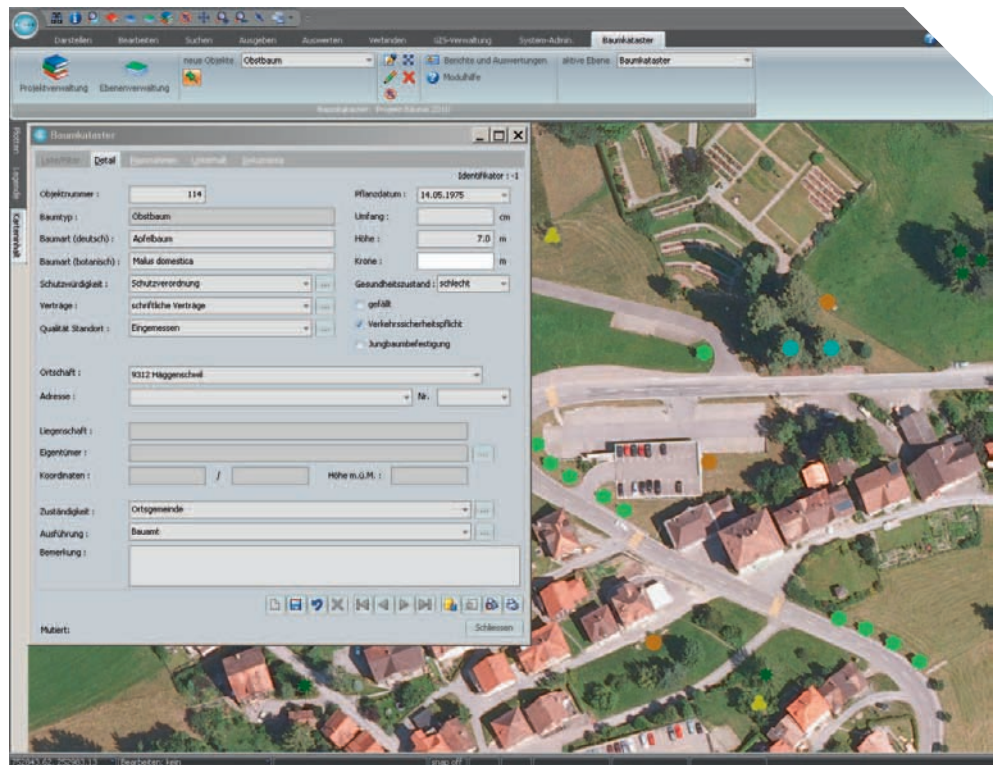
Darstellen Bearbeiten Suchen Ausgeben Auswerten Verbinden GIS-Verwaltung System-Admin. Baumkataster

Projektverwaltung Ebenenverwaltung neue Objekte Obstbaum Berichte und Auswertungen Modulhilfe aktive Ebene Baumkataster

Plotter Legende Kartenmodul

Baumkataster

Lokalitäten Detail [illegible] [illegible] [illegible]

Identifikator : -1

Objektnummer : 114
Baumtyp : Obstbaum
Baumart (deutsch) : Apfelbaum
Baumart (botanisch) : Malus domestica
Schutzwürdigkeit : Schutzverordnung
Verträge : schriftliche Verträge
Qualität Standort : Eingemessen

Pflanzdatum : 14.05.1975
Umfang : cm
Höhe : 7.0 m
Krone : m
Gesundheitszustand : schlecht
gefällt
Verkehrssicherheitspflicht
Jungbaumbefestigung

Ortschaft : 9312 Häggenschwil
Adresse : Nr.

Liegenschaft :
Eigentümer :
Koordinaten : / Höhe m.ü.M. :

Zuständigkeit : Ortsgemeinde
Ausführung : Bauamt
Bemerkung :

Mutiert:
Schliessen

Bearbeiten: kein snap off